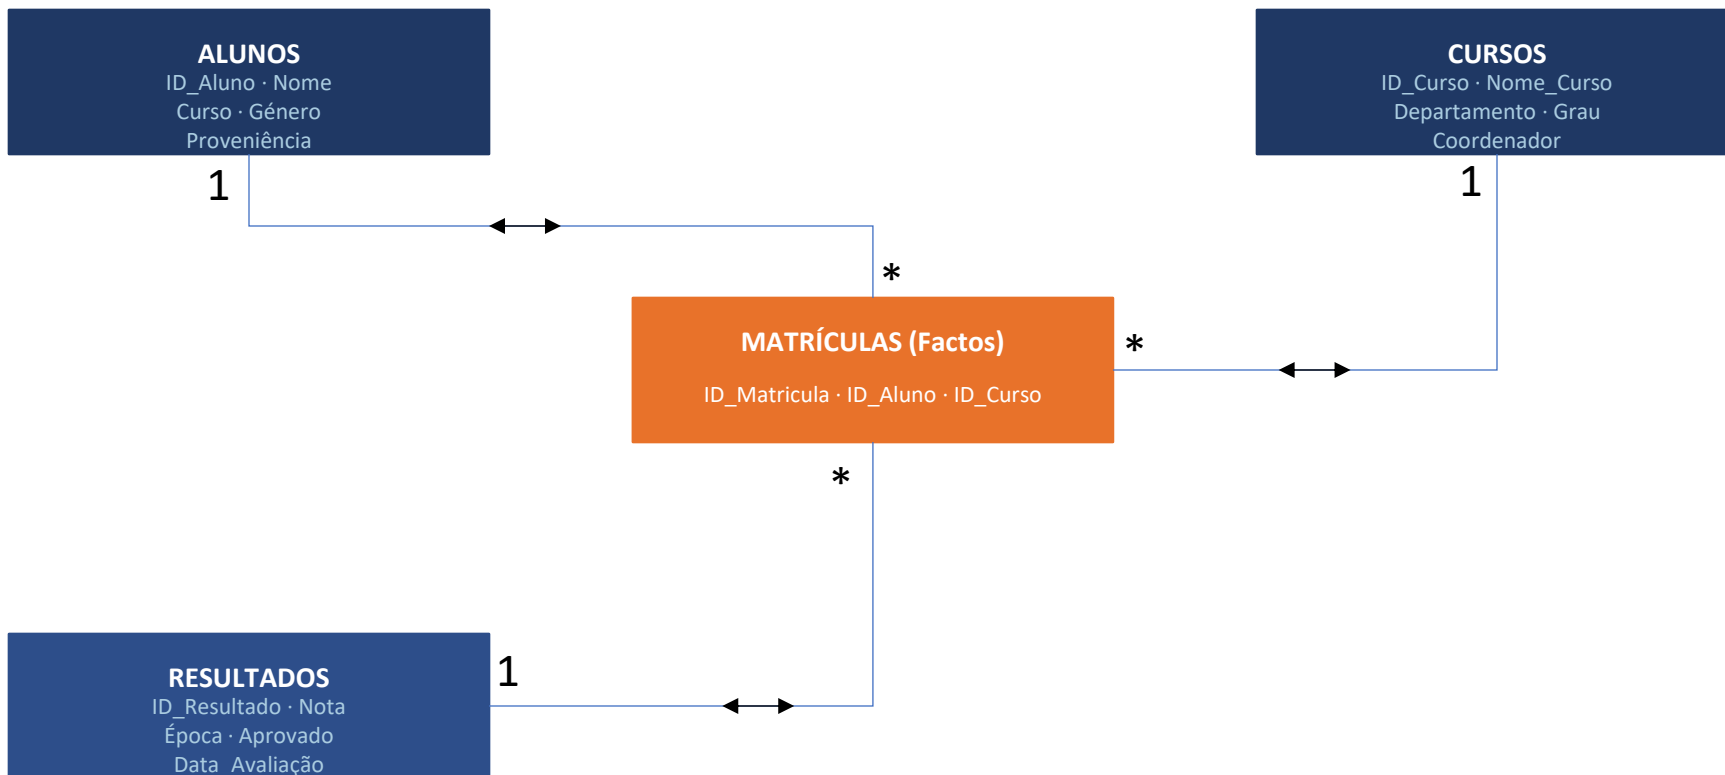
ALUNOS
ID_Aluno · Nome
Curso · Género
Proveniência

1

CURSOS
ID_Curso · Nome_Curso
Departamento · Grau
Coordenador

1

*

MATRÍCULAS (Factos)
ID_Matricula · ID_Aluno · ID_Curso

*

*

RESULTADOS
ID_Resultado · Nota
Época · Aprovado
Data_Avaliação

1